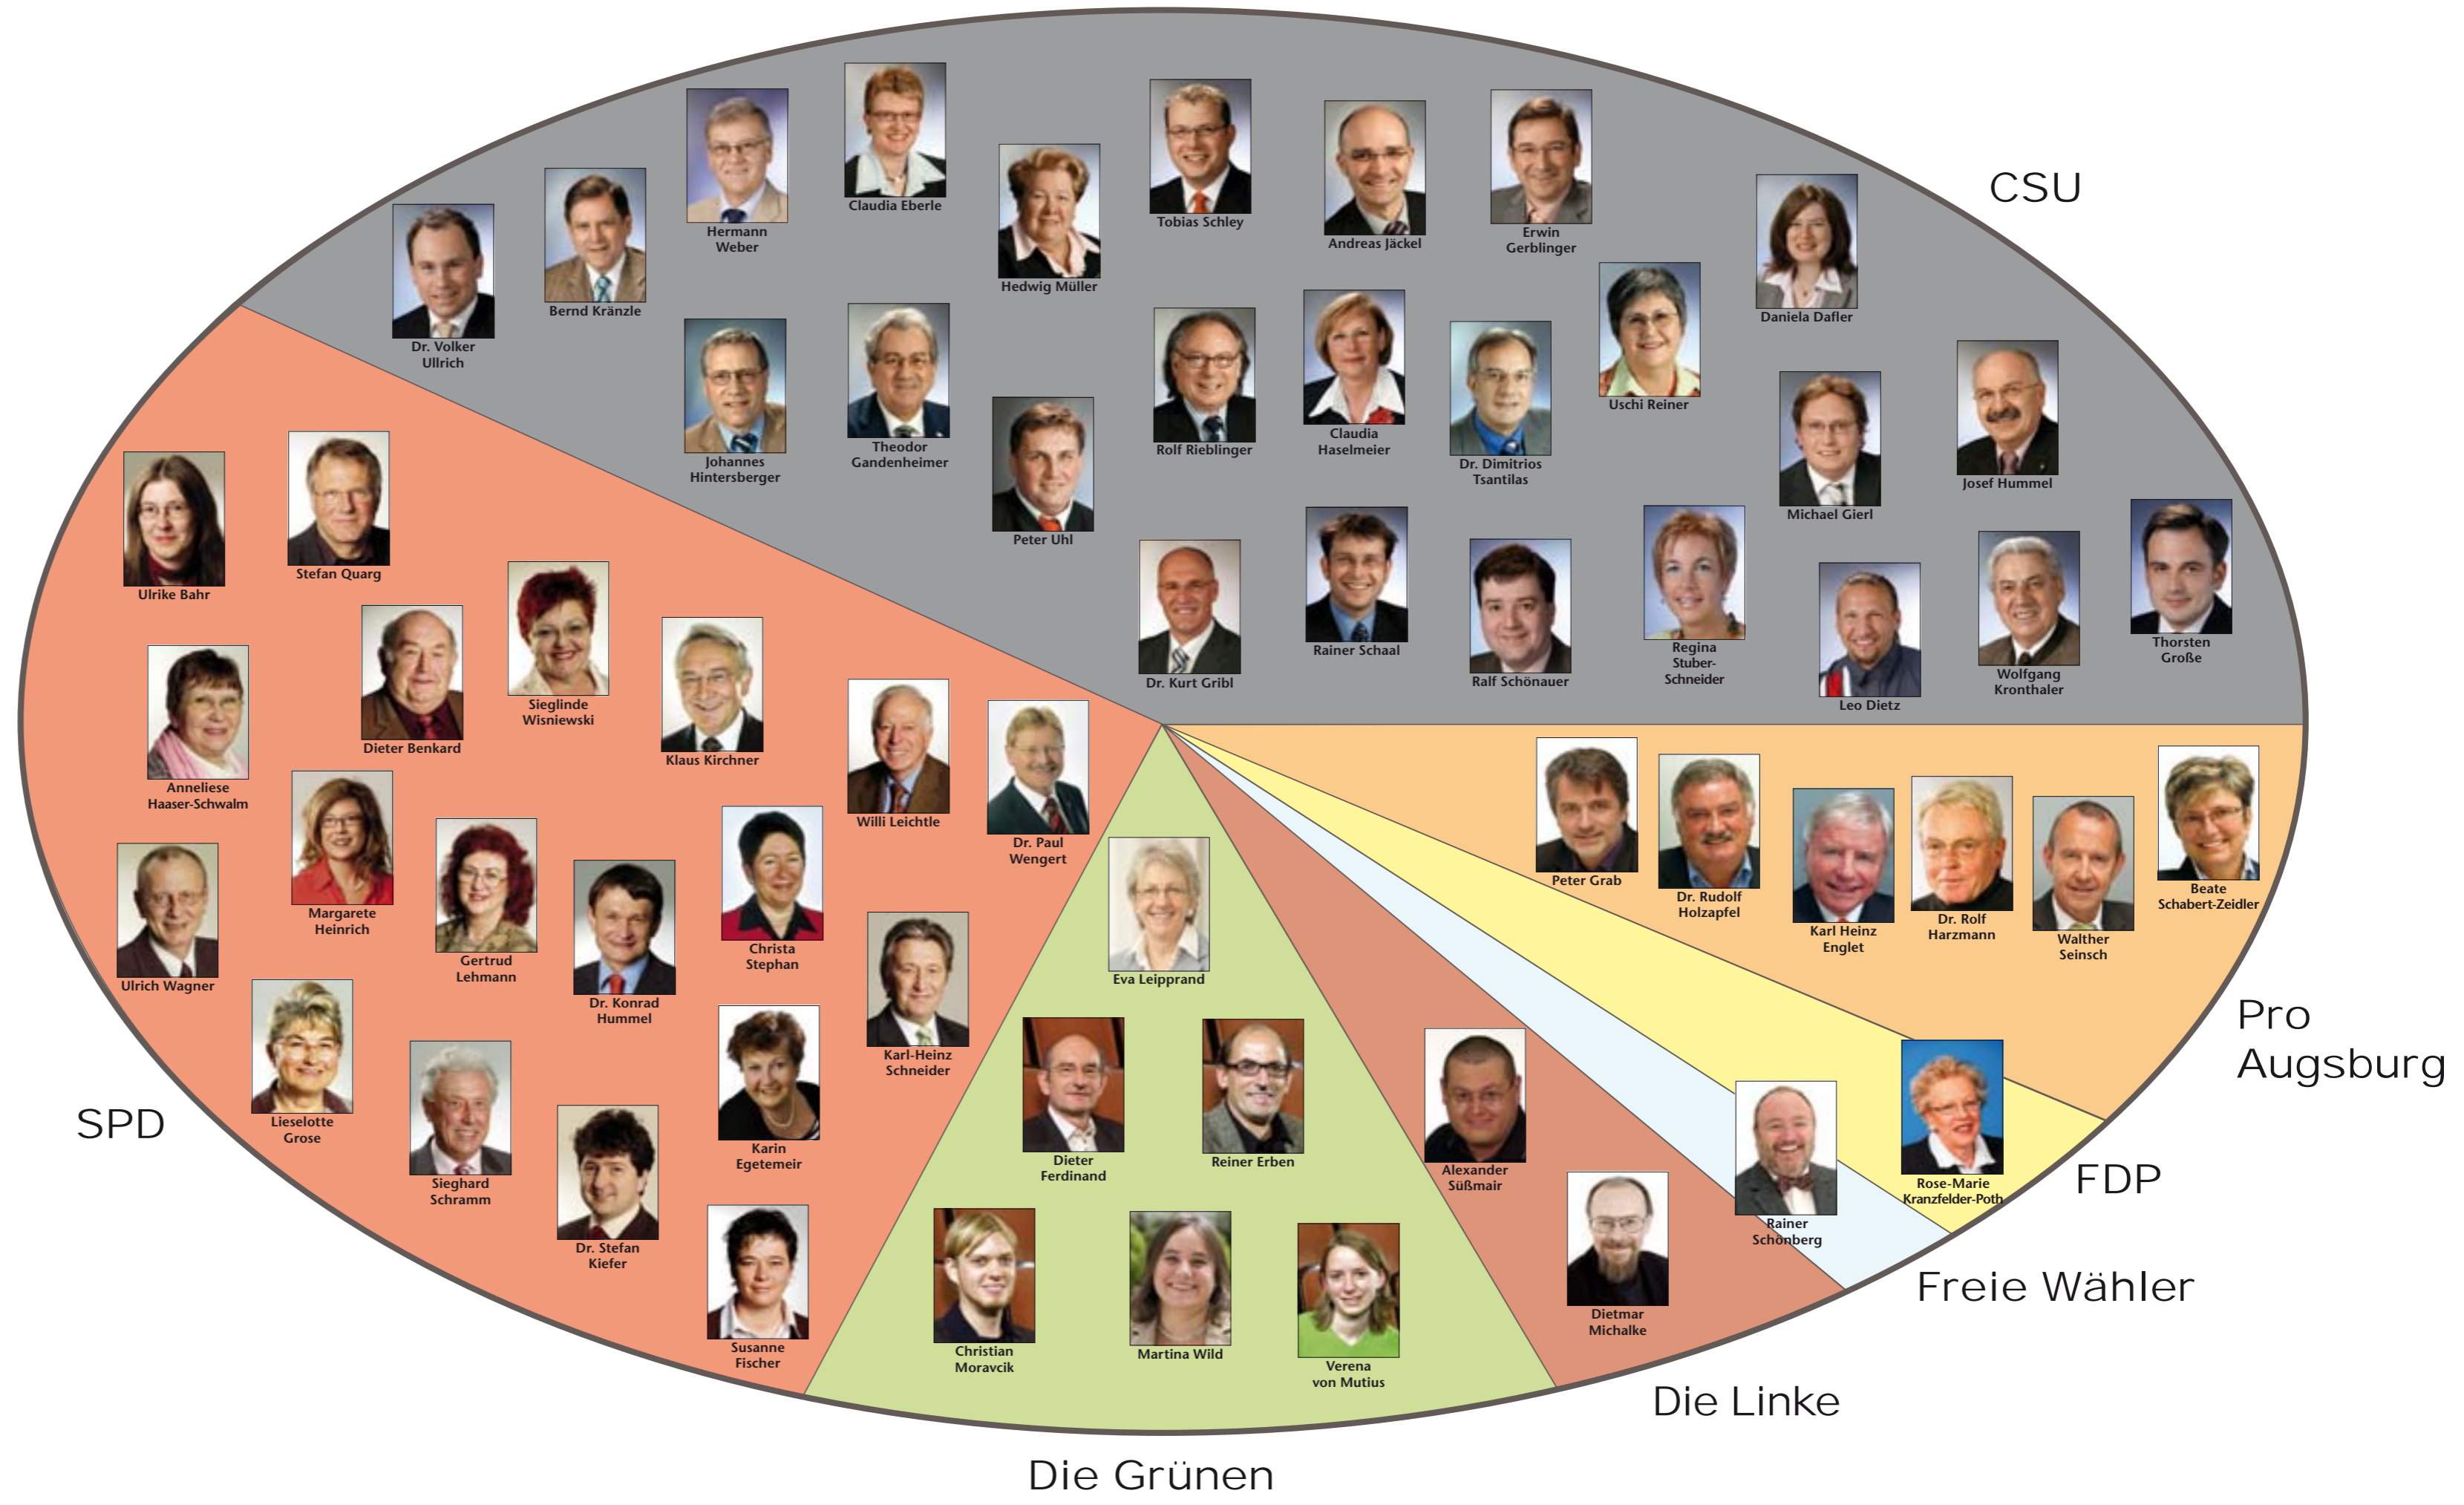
CSU

Dr. Volker Ullrich
Bernd Kränzle
Hermann Weber
Claudia Eberle
Hedwig Müller
Tobias Schley
Andreas Jäckel
Erwin Gerblinger
Daniela Dafler
Johannes Hintersberger
Theodor Gandenheimer
Peter Uhl
Rolf Rieblinger
Claudia Haselmeier
Dr. Dimitrios Tsantilas
Uschi Reiner
Michael Gierl
Josef Hummel
Dr. Kurt Gribl
Rainer Schaal
Ralf Schönauer
Regina Stuber-Schneider
Leo Dietz
Wolfgang Kronthaler
Thorsten Große

Ulrike Bahr
Stefan Quarg
Sieglinde Wisniewski
Dieter Benkard
Anneliese Haaser-Schwalm
Klaus Kirchner
Willi Leichtle
Dr. Paul Wengert
Margarete Heinrich
Gertrud Lehmann
Dr. Konrad Hummel
Christa Stephan
Ulrich Wagner
Karl-Heinz Schneider
Lieselotte Grose
Sieghard Schramm
Dr. Stefan Kiefer
Karin Egetemeir
Susanne Fischer

SPD

Eva Leipprand
Dieter Ferdinand
Reiner Erben
Christian Moravcik
Martina Wild
Verena von Mutius

Die Grünen

Alexander Süßmair
Dietmar Michalke

Die Linke

Rainer Schönberg

Freie Wähler

Rose-Marie Kranzfelder-Poth

FDP

Peter Grab
Dr. Rudolf Holzapfel
Karl Heinz Englet
Dr. Rolf Harzmann
Walther Seinsch
Beate Schabert-Zeidler

Pro Augsburg